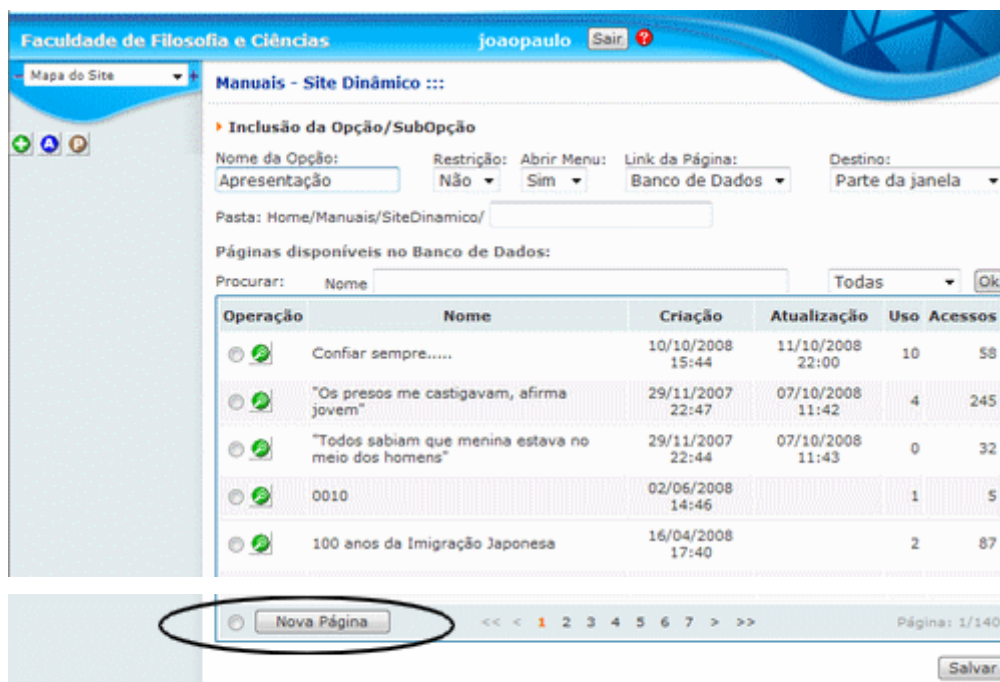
Faculdade de Filosofia e Ciências joaopaulo Sair

Mapa do Site

Manuais - Site Dinâmico :::

Inclusão da Opção/SubOpção

Nome da Opção: Apresentação
Restrição: Não
Abrir Menu: Sim
Link da Página: Banco de Dados
Destino: Parte da janela

Pasta: Home/Manuais/SiteDinamico/

Páginas disponíveis no Banco de Dados:

Procurar: Nome Todas Ok

| Operação | Nome | Criação | Atualização | Uso | Acessos |
|---|---|---|---|---|---|
| | Confiar sempre..... | 10/10/2008 15:44 | 11/10/2008 22:00 | 10 | 58 |
| | "Os presos me castigavam, afirma jovem" | 29/11/2007 22:47 | 07/10/2008 11:42 | 4 | 245 |
| | "Todos sabiam que menina estava no meio dos homens" | 29/11/2007 22:44 | 07/10/2008 11:43 | 0 | 32 |
| | 0010 | 02/06/2008 14:46 | | 1 | 5 |
| | 100 anos da Imigração Japonesa | 16/04/2008 17:40 | | 2 | 87 |

Nova Página

<< < 1 2 3 4 5 6 7 > >>

Página: 1/140

Salvar